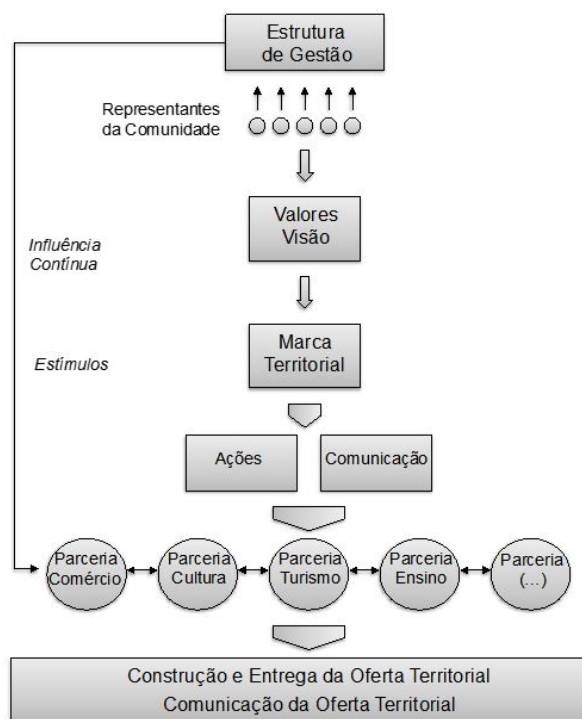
Estrutura de Gestão

Representantes da Comunidade

Valores Visão

Influência Contínua

Marca Territorial

Estímulos

Ações

Comunicação

Parceria Comércio

Parceria Cultura

Parceria Turismo

Parceria Ensino

Parceria (...)

Construção e Entrega da Oferta Territorial
Comunicação da Oferta Territorial